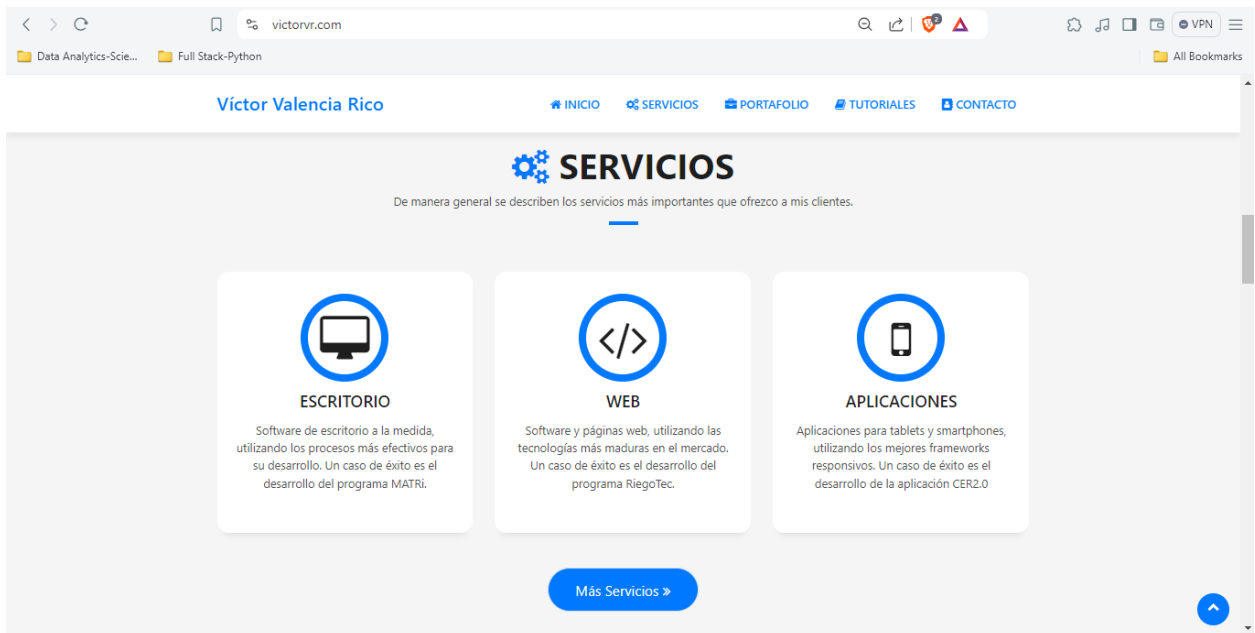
victorvr.com

VPN

Data Analytics-Scie...
Full Stack-Python
All Bookmarks

Víctor Valencia Rico

INICIO
SERVICIOS
PORTAFOLIO
TUTORIALES
CONTACTO

SERVICIOS

De manera general se describen los servicios más importantes que ofrezco a mis clientes.

ESCRITORIO

Software de escritorio a la medida, utilizando los procesos más efectivos para su desarrollo. Un caso de éxito es el desarrollo del programa MATRi.

WEB

Software y páginas web, utilizando las tecnologías más maduras en el mercado. Un caso de éxito es el desarrollo del programa RiegoTec.

APLICACIONES

Aplicaciones para tablets y smartphones, utilizando los mejores frameworks responsivos. Un caso de éxito es el desarrollo de la aplicación CER2.0

Más Servicios »